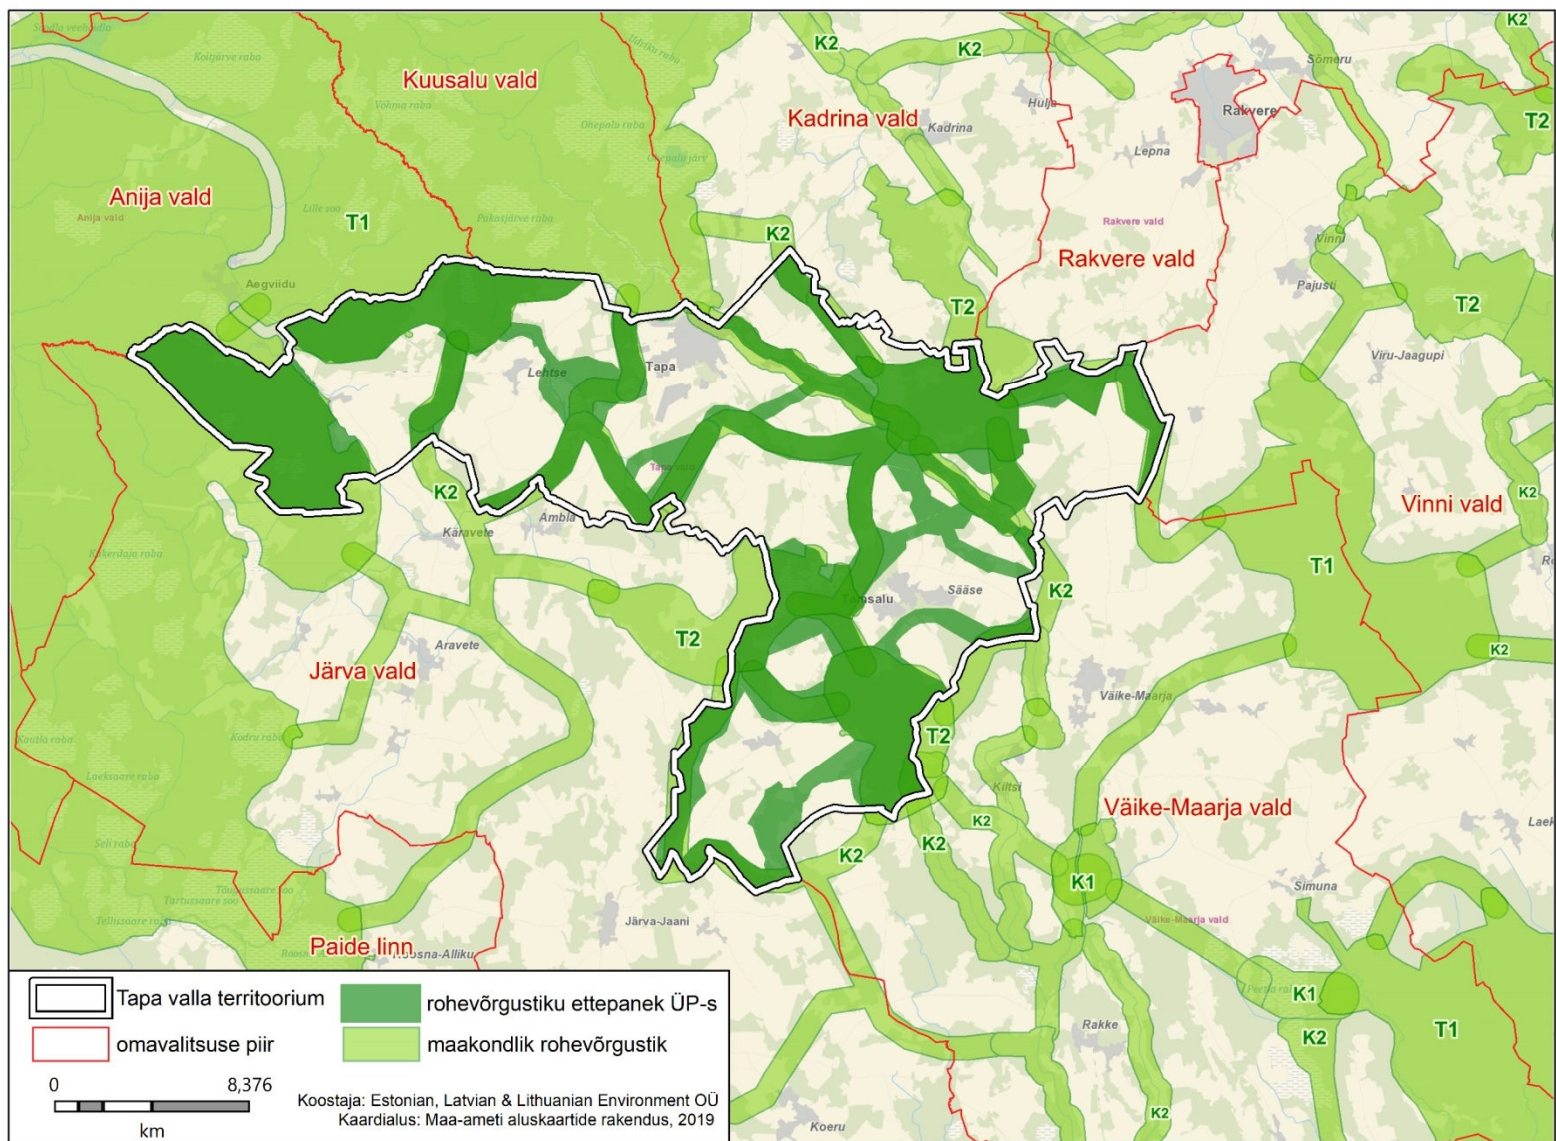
Kuusalu vald
Kadrina vald
Anija vald
Rakvere vald
Vinni vald
Järva vald
Väike-Maarja vald
Paide linn
K2
K2
K2
T2
T1
T2
T2
K2
K2
T1
K2
T2
T2
K2
K2
K2
K1
K1
K2
T1
K2
K2
Sõmeru
Rakvere
Hulja
Kadrina
Lepna
Rakvere vald
Vinni
Pajusti
Viru-Jaagupi
Aegviidu
Anija vald
Lehtse
Tapa
Tapa vald
Ambla
Käravete
Tamsalu
Sääse
Aravete
Väike-Maarja
Kiltsi
Simuna
Väike-Maarja vald
Järva-Jaani
Rakke
Koeru
Roosna-Alliku
Laek
Koitjärve raba
Võlma raba
Ohepalu raba
Lille soo
Pakasjärve raba
Kakerdaja raba
Kodru raba
Laeksaare raba
Seli raba
Tartussaare soo
Tellissaare raba
Tapa valla territoorium
omavalitsuse piir
rohevõrgustiku ettepanek ÜP-s
maakondlik rohevõrgustik
0
8,376
km
Koostaja: Estonian, Latvian & Lithuanian Environment OÜ
Kaardialus: Maa-ameti aluskaartide rakendus, 2019